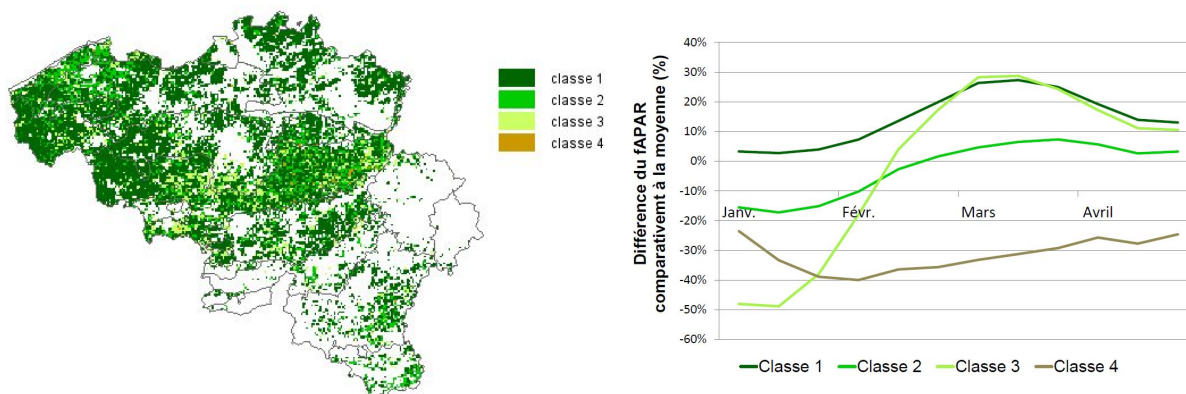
classe 1
classe 2
classe 3
classe 4

Différence du fAPAR comparativement à la moyenne (%)

40%
30%
20%
10%
0%
-10%
-20%
-30%
-40%
-50%
-60%

Janv.
Févr.
Mars
Avril

Classe 1
Classe 2
Classe 3
Classe 4